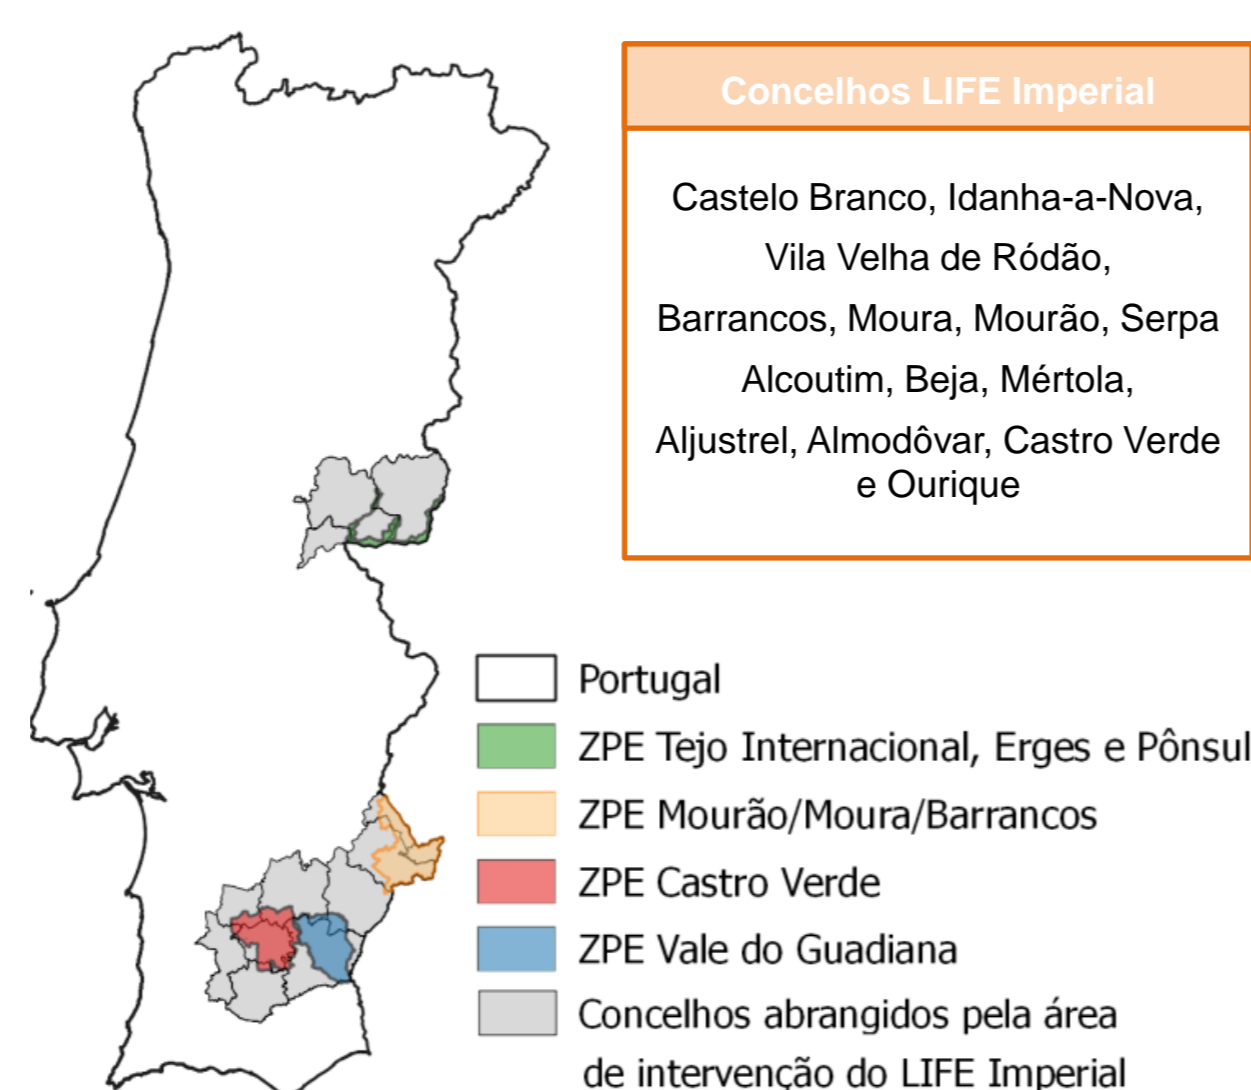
Concelhos LIFE Imperial

Castelo Branco, Idanha-a-Nova, Vila Velha de Ródão, Barrancos, Moura, Mourão, Serpa Alcoutim, Beja, Mértola, Aljustrel, Almodôvar, Castro Verde e Ourique

Portugal
ZPE Tejo Internacional, Erges e Pônsul
ZPE Mourão/Moura/Barrancos
ZPE Castro Verde
ZPE Vale do Guadiana
Concelhos abrangidos pela área de intervenção do LIFE Imperial